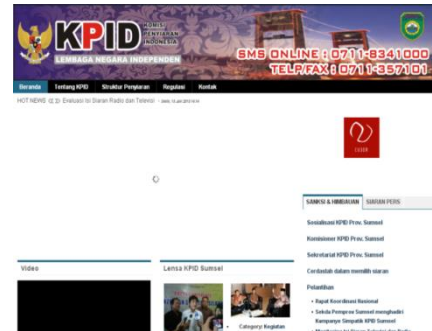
KPID KOMISI PENYIARAN INDONESIA

LEMBAGA NEGARA INDEPENDEN

SMS ONLINE : 0711-8341000

TELP/FAX : 0711-357101

Beranda Tentang KPID Struktur Penyiaran Regulasi Kontak

HOT NEWS Evaluasi Isi Siaran Radio dan Televisi

SANKSI & HIMBAUAN SIARAN PERS

Sosialisasi KPID Prov. Sumsel

Komisioner KPID Prov. Sumsel

Sekretariat KPID Prov. Sumsel

Cerdaslah dalam memilih siaran

Pelantikan

• Rapat Koordinasi Nasional

• Sekda Pemprov Sumsel menghadiri Kampanye Simpatik KPID Sumsel

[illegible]

Video

Lensa KPID Sumsel

Category: Kegiatan